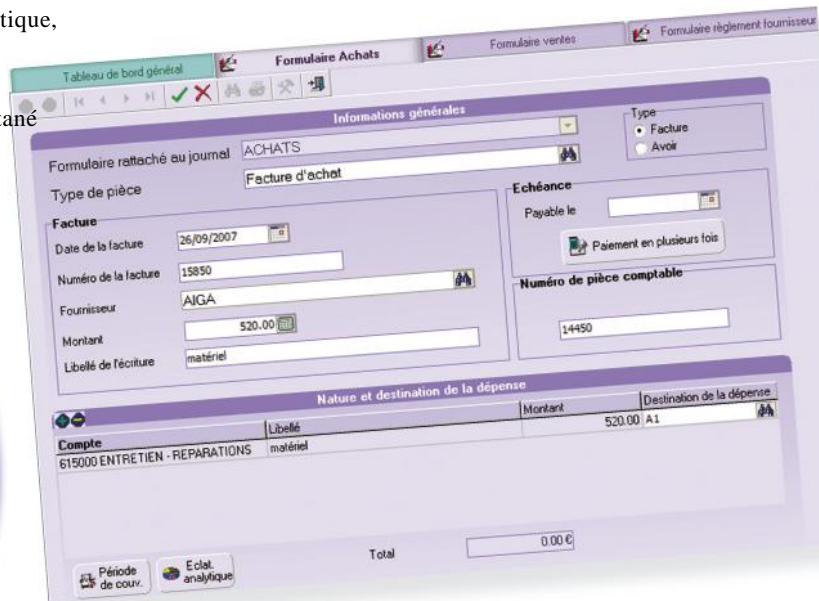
tique,

tané

Tableau de bord général
Formulaire Achats
Formulaire ventes
Formulaire règlement fournisseur

Informations générales

Type
Facture
Avoir

Formulaire rattaché au journal ACHATS

Type de pièce Facture d'achat

Facture
Date de la facture 26/09/2007
Numéro de la facture 15850
Fournisseur AIGA
Montant 520.00
Libellé de l'écriture matériel

Echéance
Payable le
Paiement en plusieurs fois

Numéro de pièce comptable
14450

Nature et destination de la dépense

| Compte | Libellé | Montant | Destination de la dépense |
|---|---|---|---|
| 615000 ENTRETIEN - REPARATIONS | matériel | 520.00 | A1 |

Total 0.00€

Période de couv.
Eclat. analytique